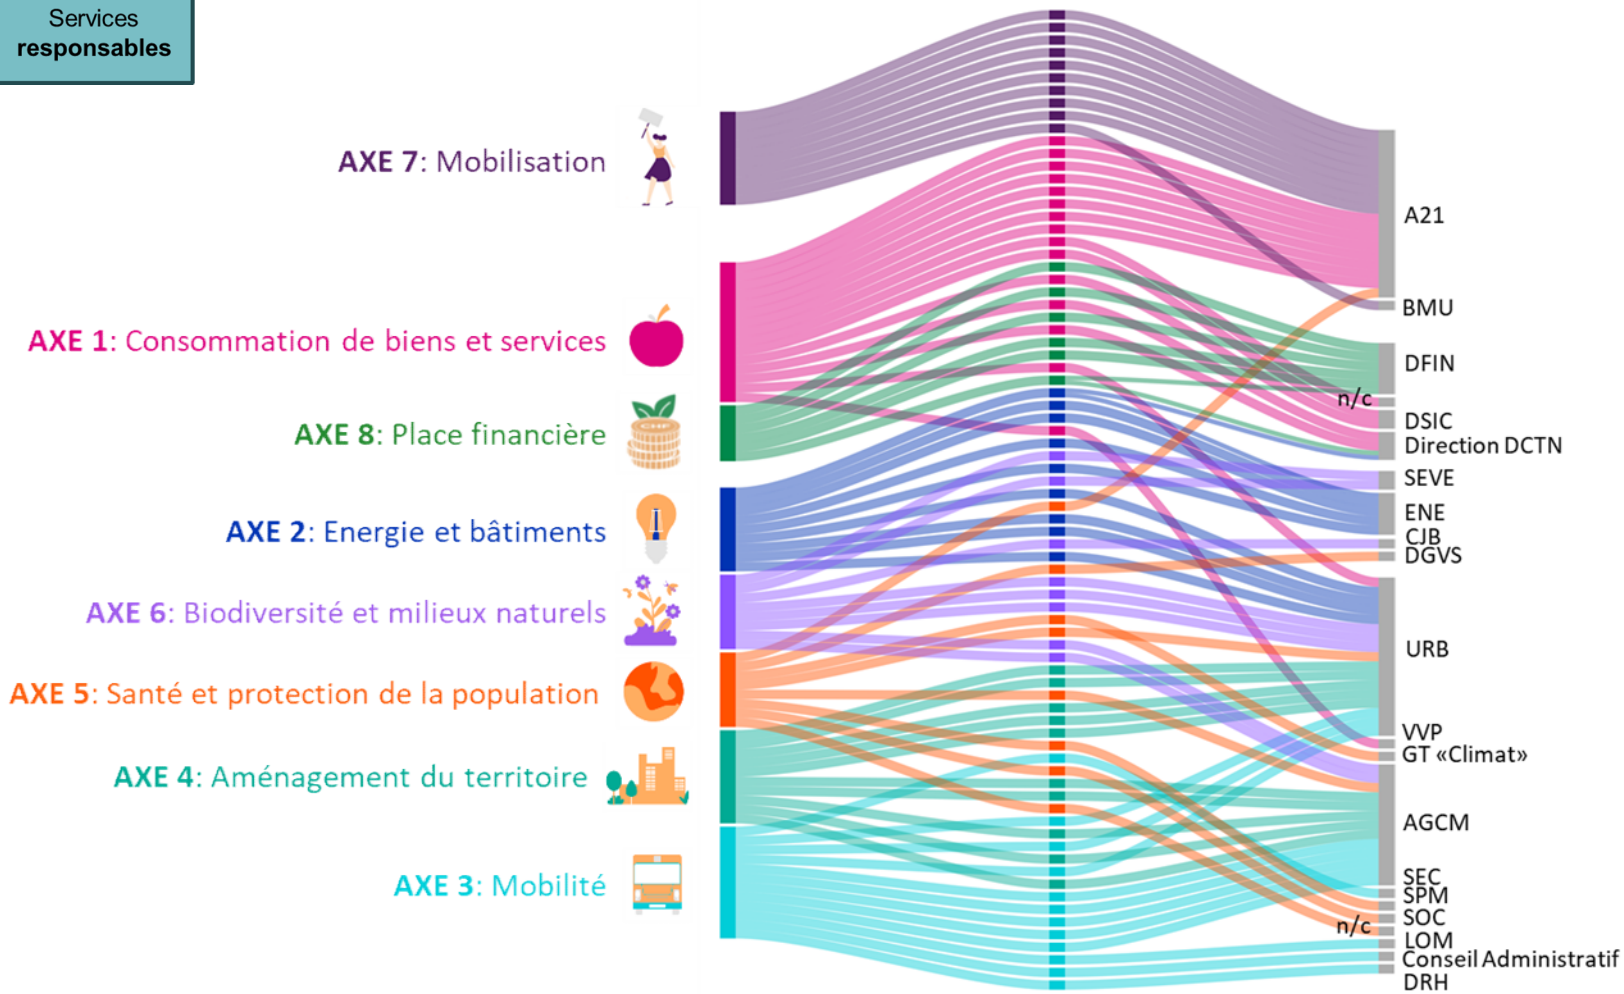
Services responsables

AXE 7: Mobilisation

AXE 1: Consommation de biens et services

AXE 8: Place financière

AXE 2: Energie et bâtiments

AXE 6: Biodiversité et milieux naturels

AXE 5: Santé et protection de la population

AXE 4: Aménagement du territoire

AXE 3: Mobilité

A21
BMU
DFIN
n/c
DSIC
Direction DCTN
SEVE
ENE
CJB
DGVS
URB
VVP
GT «Climat»
AGCM
SEC
SPM
n/c
SOC
LOM
Conseil Administratif
DRH